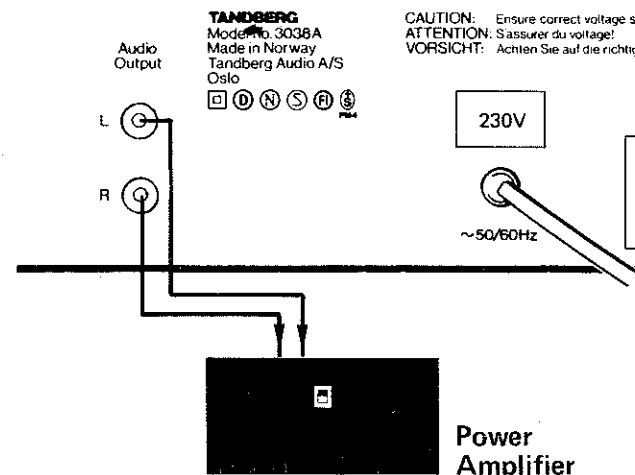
TANDBERG
Model No. 3038A
Made in Norway
Tandberg Audio A/S
Oslo

CAUTION: Ensure correct voltage s
ATTENTION: S'assurer du voltage!
VORSICHT: Achten Sie auf die richtig

Audio
Output

L

R

230V

~50/60Hz

Power
Amplifier